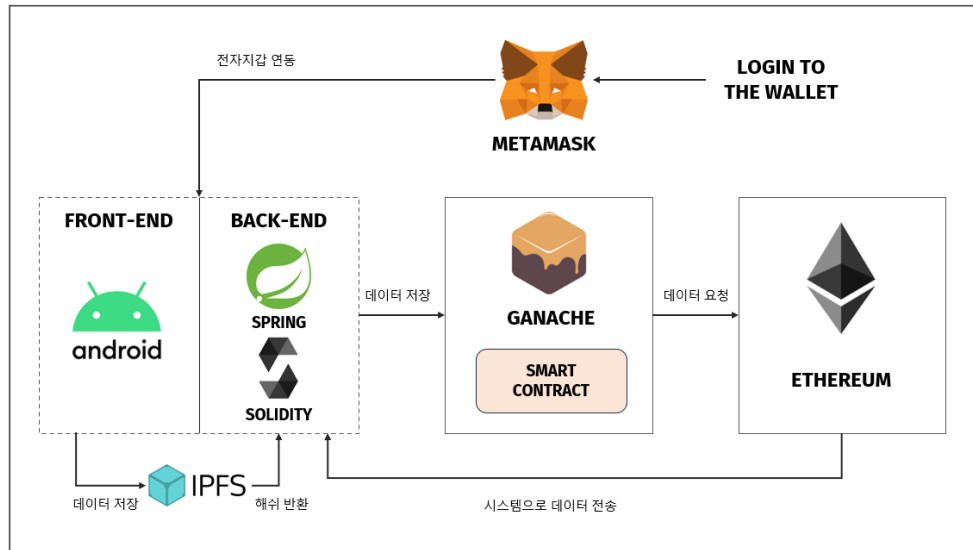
전자지갑 연동

LOGIN TO THE WALLET

METAMASK

FRONT-END

android

BACK-END

SPRING

SOLIDITY

데이터 저장

GANACHE

SMART CONTRACT

데이터 요청

ETHEREUM

데이터 저장

IPFS

해쉬 반환

시스템으로 데이터 전송